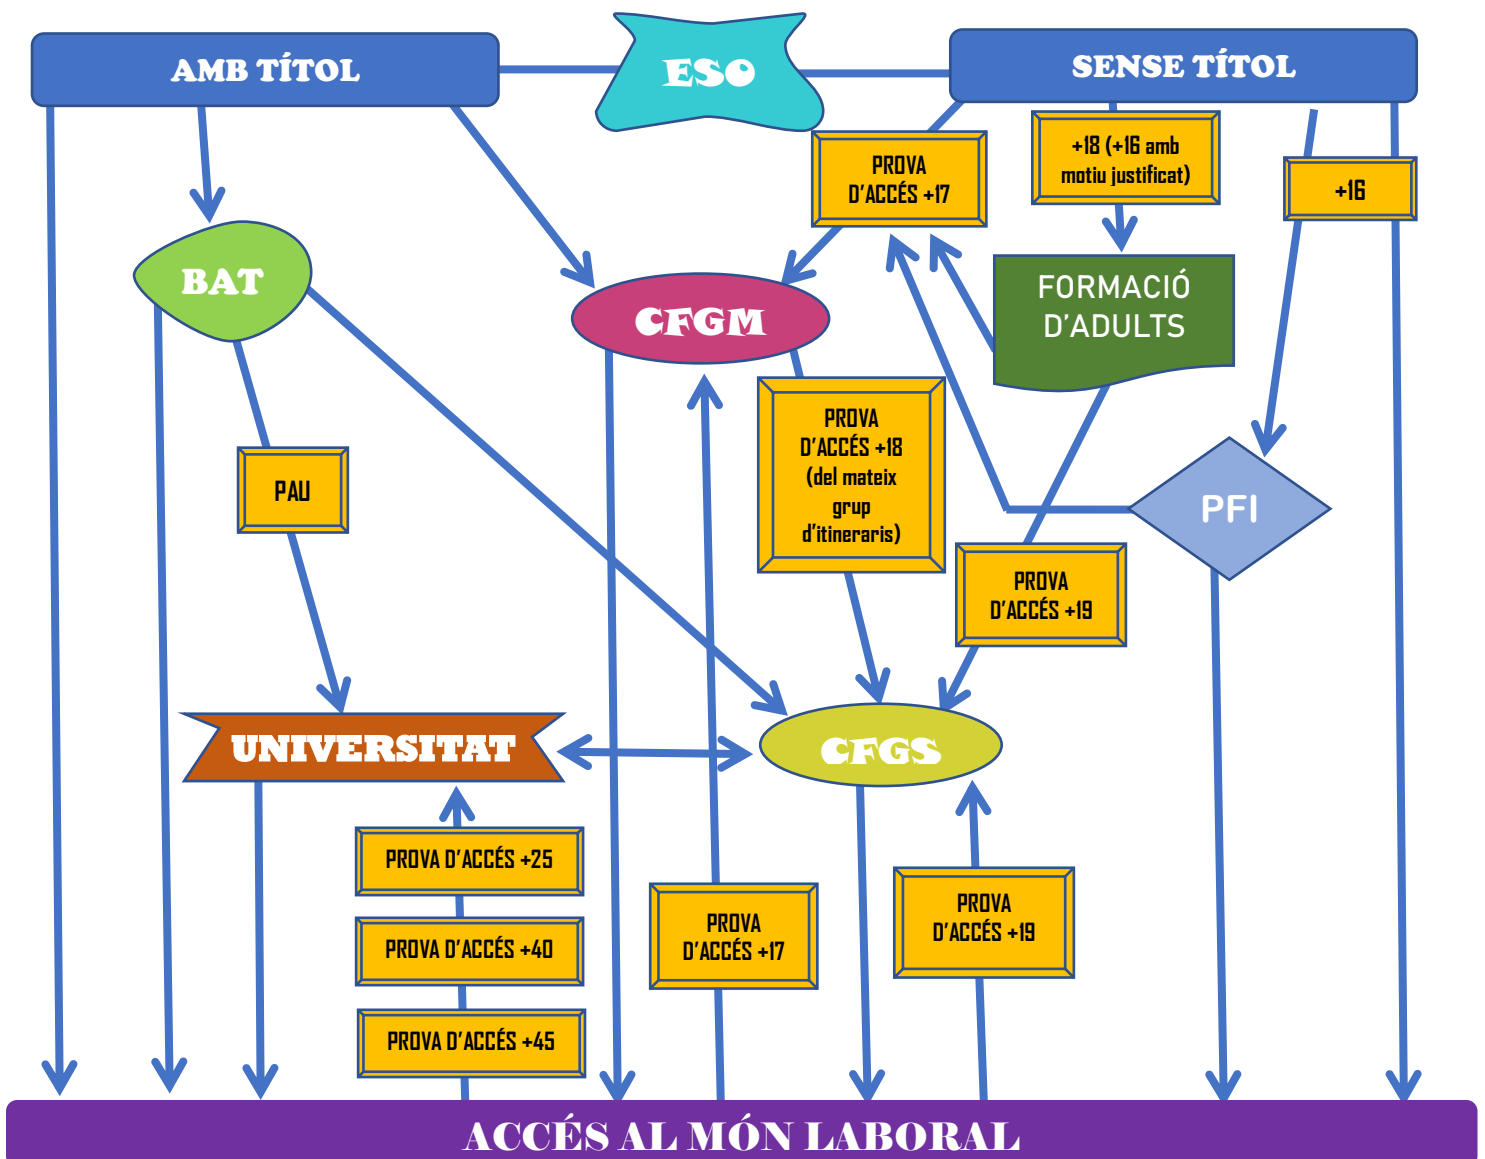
AMB TÍTOL

ESO

SENSE TÍTOL

PROVA D'ACCÉS +17

+18 (+16 amb motiu justificat)

+16

BAT

CFGM

FORMACIÓ D'ADULTS

PROVA D'ACCÉS +18 (del mateix grup d'itineraris)

PAU

PFI

PROVA D'ACCÉS +19

UNIVERSITAT

CFGS

PROVA D'ACCÉS +25

PROVA D'ACCÉS +40

PROVA D'ACCÉS +45

PROVA D'ACCÉS +17

PROVA D'ACCÉS +19

ACCÉS AL MÓN LABORAL